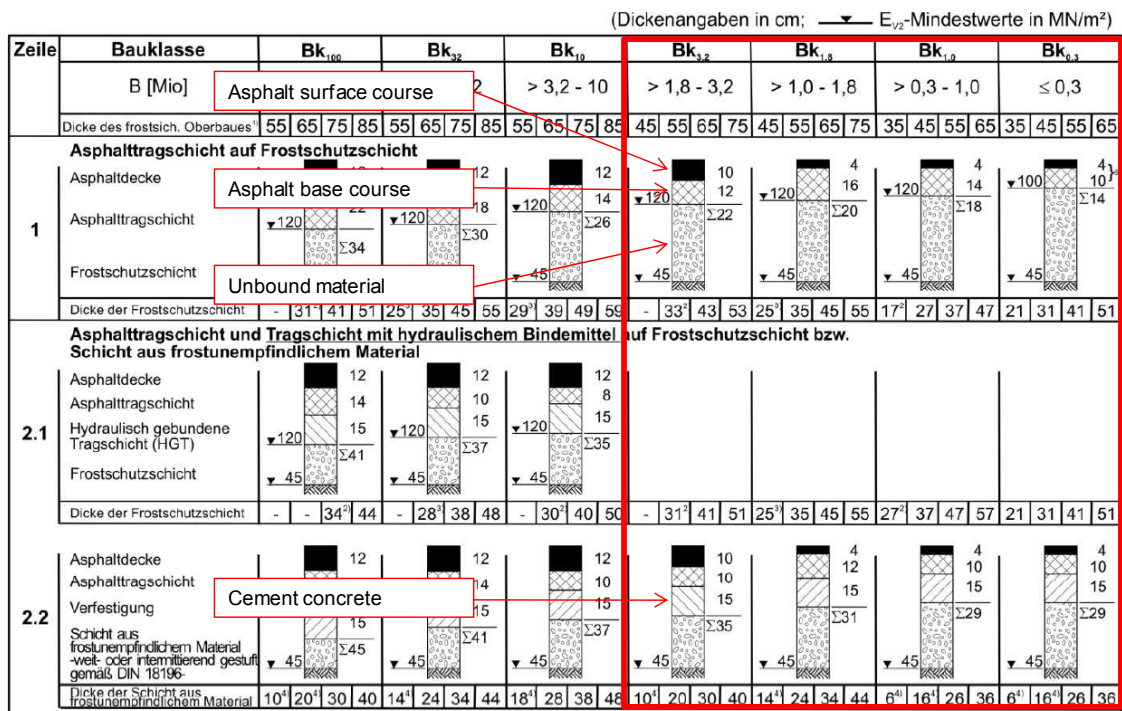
(Dickenangaben in cm; $E_{v2}$-Mindestwerte in MN/m²)

| Zeile | Bauklasse | $Bk_{100}$ | $Bk_{32}$ | $Bk_{10}$ | $Bk_{3,2}$ | $Bk_{1,8}$ | $Bk_{1,0}$ | $Bk_{0,3}$ |
|---|---|---|---|---|---|---|---|---|
| | B [Mio] | | 2 | > 3,2 - 10 | > 1,8 - 3,2 | > 1,0 - 1,8 | > 0,3 - 1,0 | ≤ 0,3 |
| | Dicke des frostsich. Oberbaues¹⁾ | 55 65 75 85 | 55 65 75 85 | 55 65 75 85 | 45 55 65 75 | 45 55 65 75 | 35 45 55 65 | 35 45 55 65 |

Asphalt surface course

Asphalt base course

Unbound material

Cement concrete

1 Asphalttragschicht auf Frostschutzschicht

Asphaltdecke
Asphalttragschicht
Frostschutzschicht

$Bk_{100}$: 120, 22, Σ34, 45
$Bk_{32}$: 12, 18, 120, Σ30
$Bk_{10}$: 12, 14, 120, Σ26, 45
$Bk_{3,2}$: 10, 12, 120, Σ22, 45
$Bk_{1,8}$: 4, 16, 120, Σ20, 45
$Bk_{1,0}$: 4, 14, 120, Σ18, 45
$Bk_{0,3}$: 4, 10, 100, Σ14, 45

| Dicke der Frostschutzschicht | - 31¹ 41 51 | 25³ 35 45 55 | 29³ 39 49 59 | - 33² 43 53 | 25³ 35 45 55 | 17² 27 37 47 | 21 31 41 51 |
|---|---|---|---|---|---|---|---|

Asphalttragschicht und Tragschicht mit hydraulischem Bindemittel auf Frostschutzschicht bzw. Schicht aus frostunempfindlichem Material

2.1
Asphaltdecke
Asphalttragschicht
Hydraulisch gebundene Tragschicht (HGT)
Frostschutzschicht

$Bk_{100}$: 12, 14, 15, 120, Σ41, 45
$Bk_{32}$: 12, 10, 15, 120, Σ37, 45
$Bk_{10}$: 12, 8, 15, 120, Σ35, 45

| Dicke der Frostschutzschicht | - - 34²⁾ 44 | - 28³ 38 48 | - 30² 40 50 | - 31² 41 51 | 25³ 35 45 55 | 27² 37 47 57 | 21 31 41 51 |
|---|---|---|---|---|---|---|---|

2.2
Asphaltdecke
Asphalttragschicht
Verfestigung
Schicht aus frostunempfindlichem Material -weit- oder intermittierend gestuft gemäß DIN 18196-

$Bk_{100}$: 12, 15, Σ45, 45
$Bk_{32}$: 12, 14, 15, Σ41, 45
$Bk_{10}$: 12, 10, 15, Σ37, 45
$Bk_{3,2}$: 10, 10, 15, Σ35, 45
$Bk_{1,8}$: 4, 12, 15, Σ31, 45
$Bk_{1,0}$: 4, 10, 15, Σ29, 45
$Bk_{0,3}$: 4, 10, 15, Σ29, 45

| Dicke der Schicht aus frostunempfindlichem Material | 10⁴ 20⁴ 30 40 | 14⁴ 24 34 44 | 18⁴ 28 38 48 | 10⁴ 20 30 40 | 14⁴ 24 34 44 | 6⁴⁾ 16⁴ 26 36 | 6⁴⁾ 16⁴⁾ 26 36 |
|---|---|---|---|---|---|---|---|